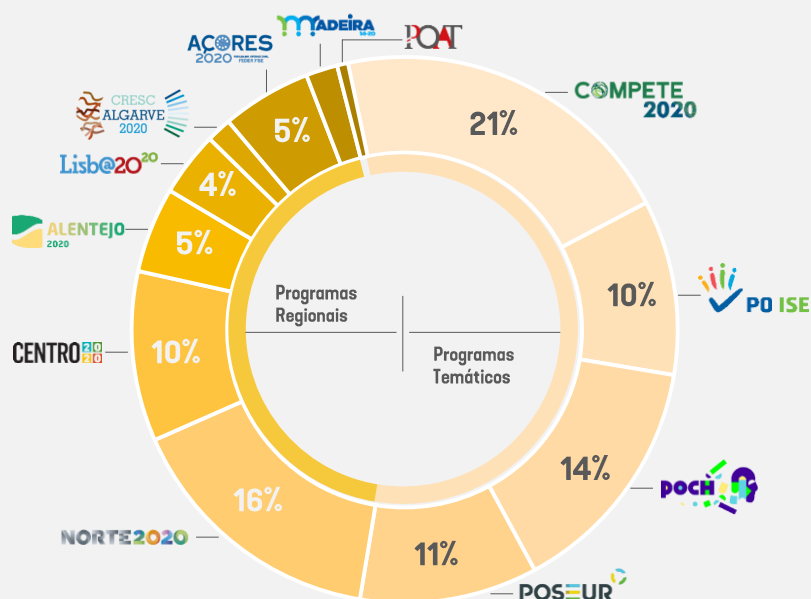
AÇORES 2020

MADEIRA 14-20

POAT

COMPETE 2020

21%

CRESC ALGARVE 2020

Lisb@2020

5%

4%

ALENTEJO 2020

5%

10%

PO ISE

Programas Regionais

Programas Temáticos

CENTRO 2020

10%

14%

POCH

16%

NORTE2020

11%

POSEUR